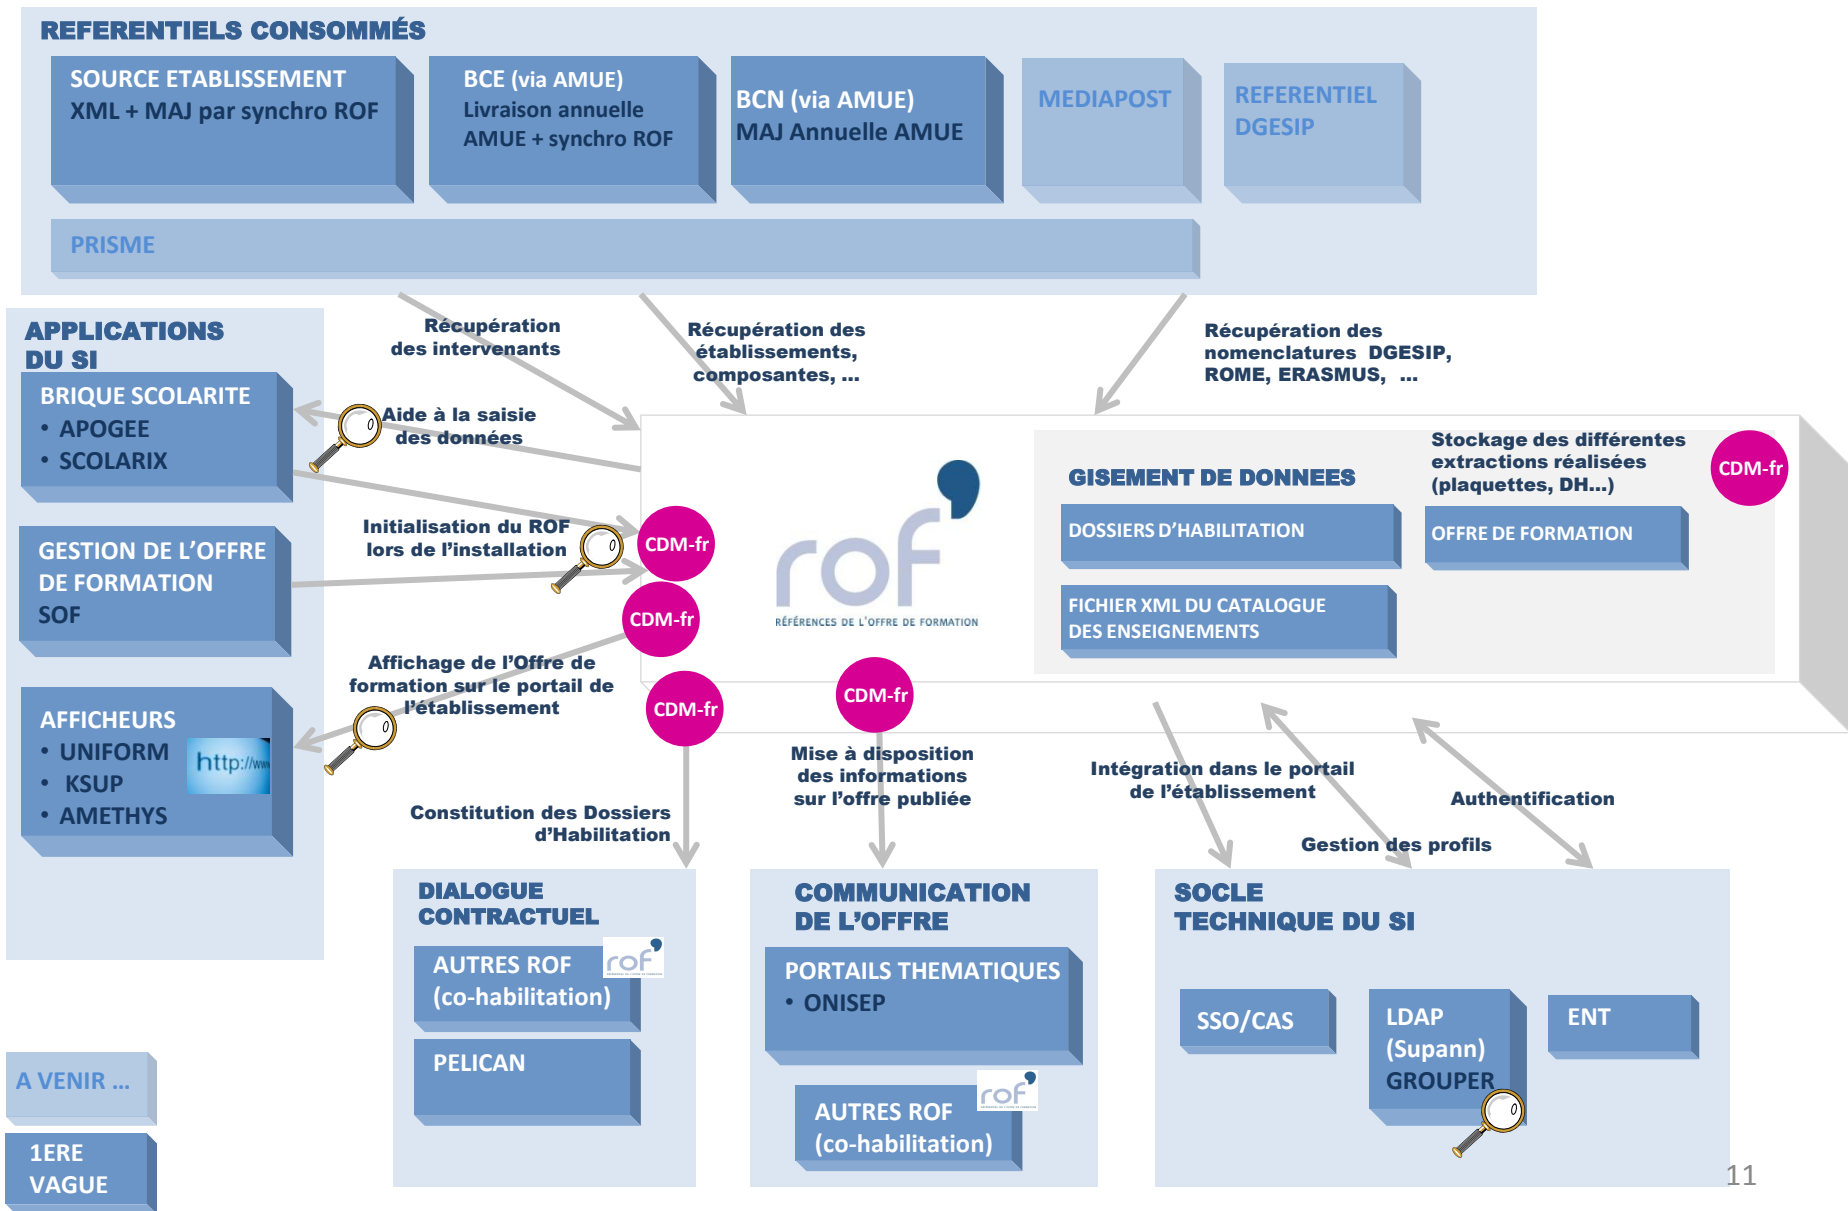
REFERENTIELS CONSOMMÉS

SOURCE ETABLISSEMENT
XML + MAJ par synchro ROF

BCE (via AMUE)
Livraison annuelle
AMUE + synchro ROF

BCN (via AMUE)
MAJ Annuelle AMUE

MEDIAPOST

REFERENTIEL
DGESIP

PRISME

APPLICATIONS
DU SI

BRIQUE SCOLARITE
• APOGEE
• SCOLARIX

GESTION DE L'OFFRE
DE FORMATION
SOF

AFFICHEURS
• UNIFORM
• KSUP
• AMETHYS

http://www

Récupération
des intervenants

Récupération des
établissements,
composantes, ...

Récupération des
nomenclatures DGESIP,
ROME, ERASMUS, ...

Aide à la saisie
des données

Initialisation du ROF
lors de l'installation

Affichage de l'Offre de
formation sur le portail de
l'établissement

CDM-fr

CDM-fr

CDM-fr

CDM-fr

CDM-fr

rof
RÉFÉRENCES DE L'OFFRE DE FORMATION

GISEMENT DE DONNEES

Stockage des différentes
extractions réalisées
(plaquettes, DH...)

DOSSIERS D'HABILITATION

OFFRE DE FORMATION

FICHIER XML DU CATALOGUE
DES ENSEIGNEMENTS

Constitution des Dossiers
d'Habilitation

Mise à disposition
des informations
sur l'offre publiée

Intégration dans le portail
de l'établissement

Authentification

Gestion des profils

DIALOGUE
CONTRACTUEL

AUTRES ROF
(co-habilitation)

rof

PELICAN

COMMUNICATION
DE L'OFFRE

PORTAILS THEMATIQUES
• ONISEP

AUTRES ROF
(co-habilitation)

rof

SOCLE
TECHNIQUE DU SI

SSO/CAS

LDAP
(Supann)
GROUPER

ENT

A VENIR ...

1ERE
VAGUE

11